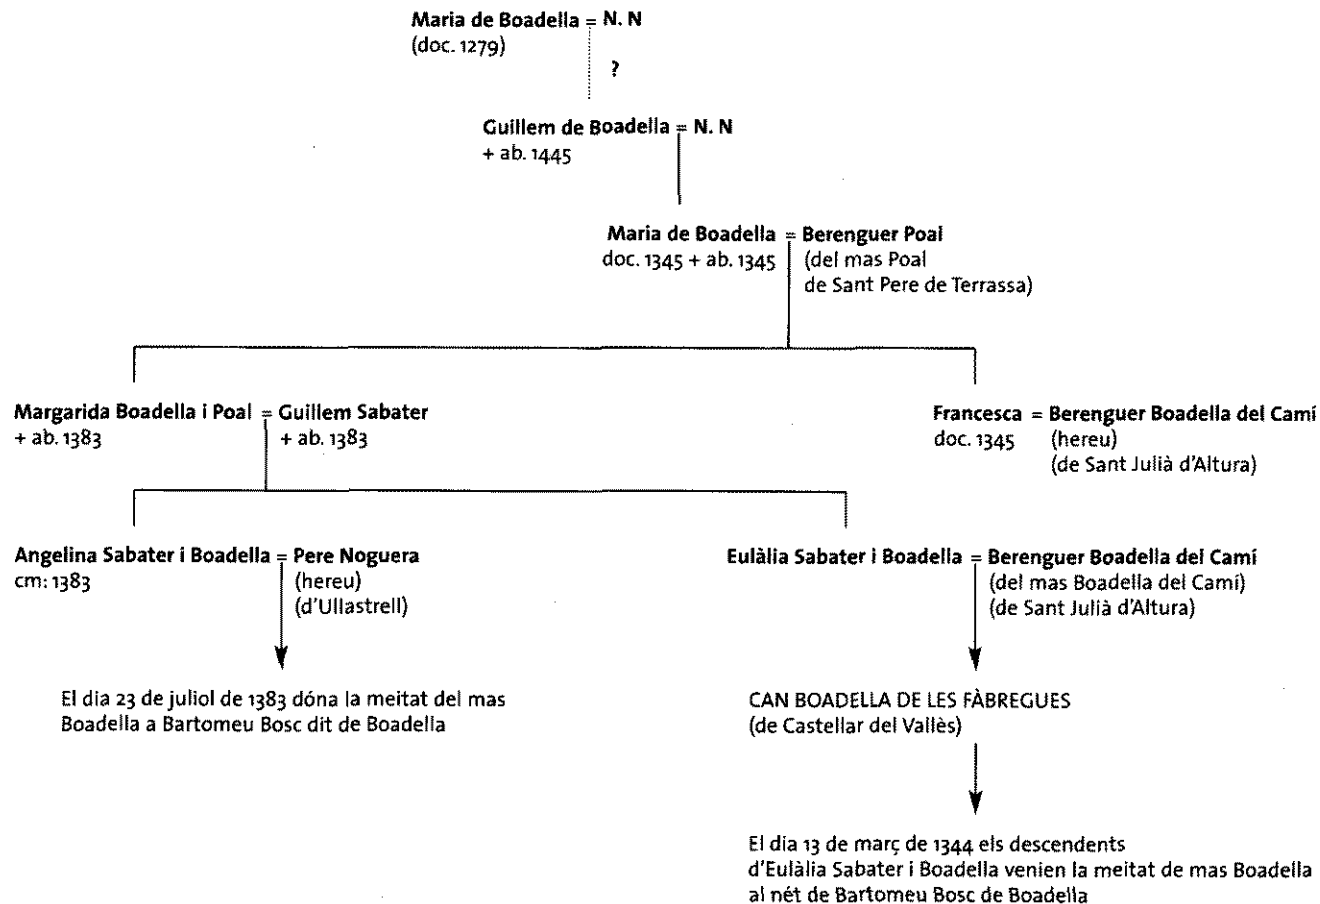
Maria de Boadella = N. N
(doc. 1279)

?

Guillem de Boadella = N. N
+ ab. 1445

Maria de Boadella = Berenguer Poal
doc. 1345 + ab. 1345
(del mas Poal de Sant Pere de Terrassa)

Margarida Boadella i Poal = Guillem Sabater
+ ab. 1383
+ ab. 1383

Francesca = Berenguer Boadella del Camí
doc. 1345
(hereu)
(de Sant Julià d'Altura)

Angelina Sabater i Boadella = Pere Noguera
cm: 1383
(hereu)
(d'Ullastrell)

Eulàlia Sabater i Boadella = Berenguer Boadella del Camí
(del mas Boadella del Camí)
(de Sant Julià d'Altura)

El dia 23 de juliol de 1383 dóna la meitat del mas Boadella a Bartomeu Bosc dit de Boadella

CAN BOADELLA DE LES FÀBREGUES
(de Castellar del Vallès)

El dia 13 de març de 1344 els descendents d'Eulàlia Sabater i Boadella venien la meitat de mas Boadella al nét de Bartomeu Bosc de Boadella